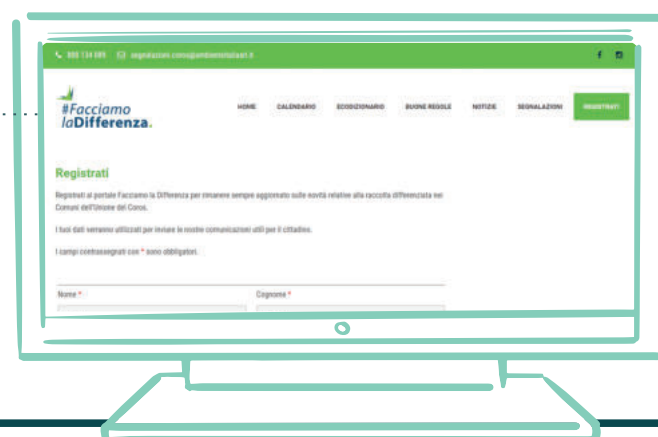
800 134 085 segnalazioni.corea@ambientalitaliasrl.it

#Facciamo laDifferenza.

HOME CALENDARIO ECODIZIONARIO BUONE REGOLE NOTIZIE SEGNALAZIONI REGISTRATI

Registrati

Registrati al portale Facciamo la Differenza per rimanere sempre aggiornato sulle novità relative alla raccolta differenziata nei Comuni dell'Unione del Coros.

I tuoi dati verranno utilizzati per inviare le nostre comunicazioni utili per il cittadino.

I campi contrassegnati con * sono obbligatori.

Nome *

Cognome *